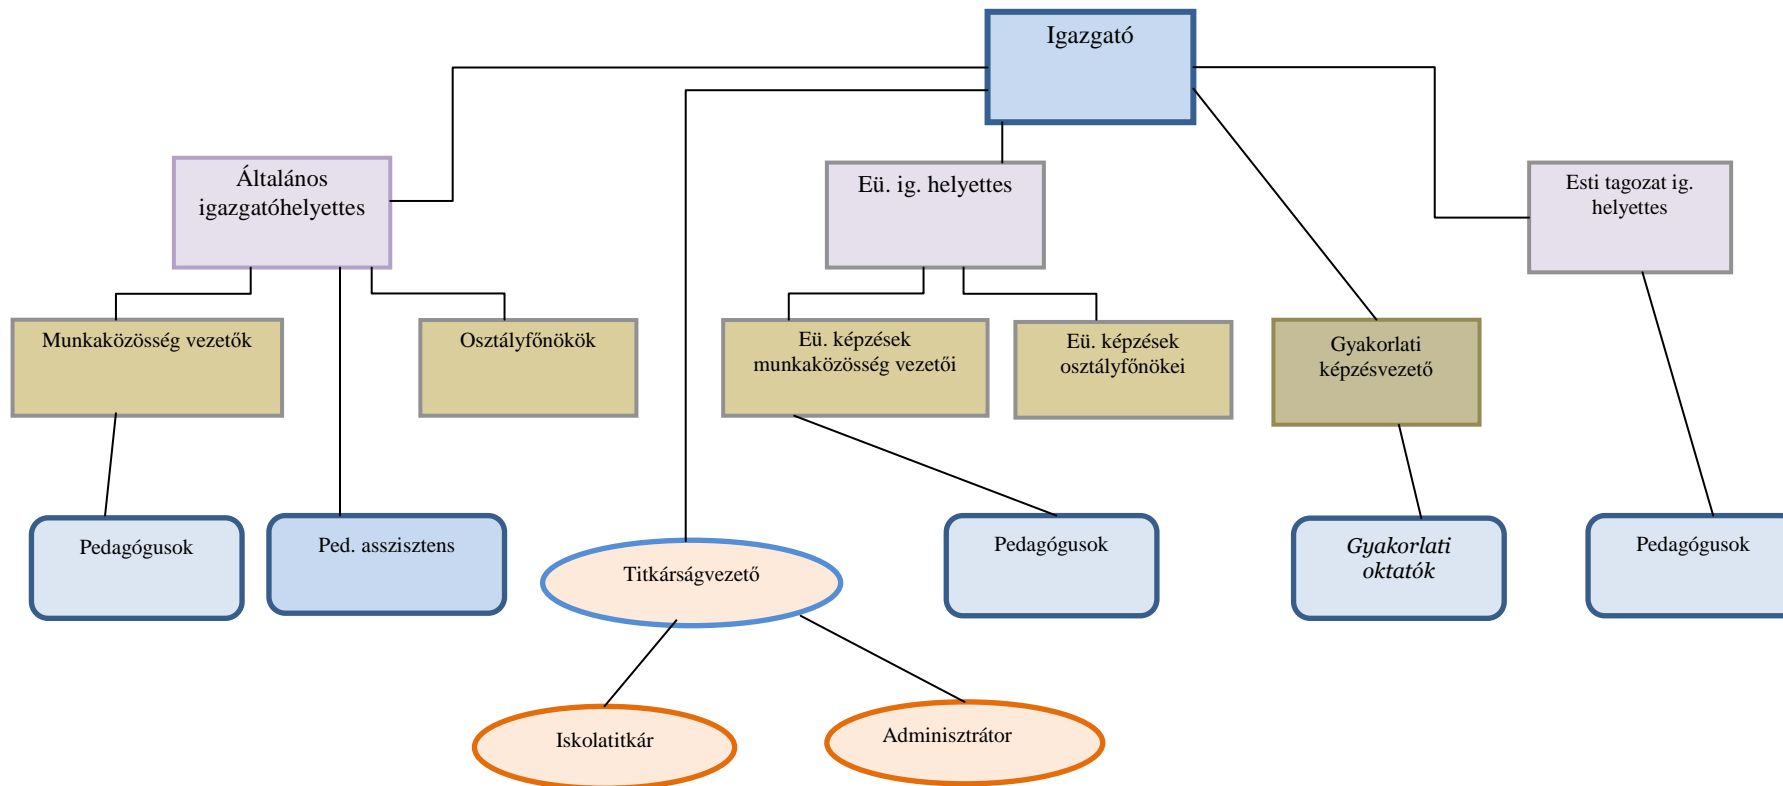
Igazgató

Általános igazgatóhelyettes

Eü. ig. helyettes

Esti tagozat ig. helyettes

Munkaközösség vezetők

Osztályfőnökök

Eü. képzések munkaközösség vezetői

Eü. képzések osztályfőnökei

Gyakorlati képzésvezető

Pedagógusok

Ped. asszisztens

Titkárságvezető

Pedagógusok

*Gyakorlati oktatók*

Pedagógusok

Iskolatitkár

Adminisztrátor